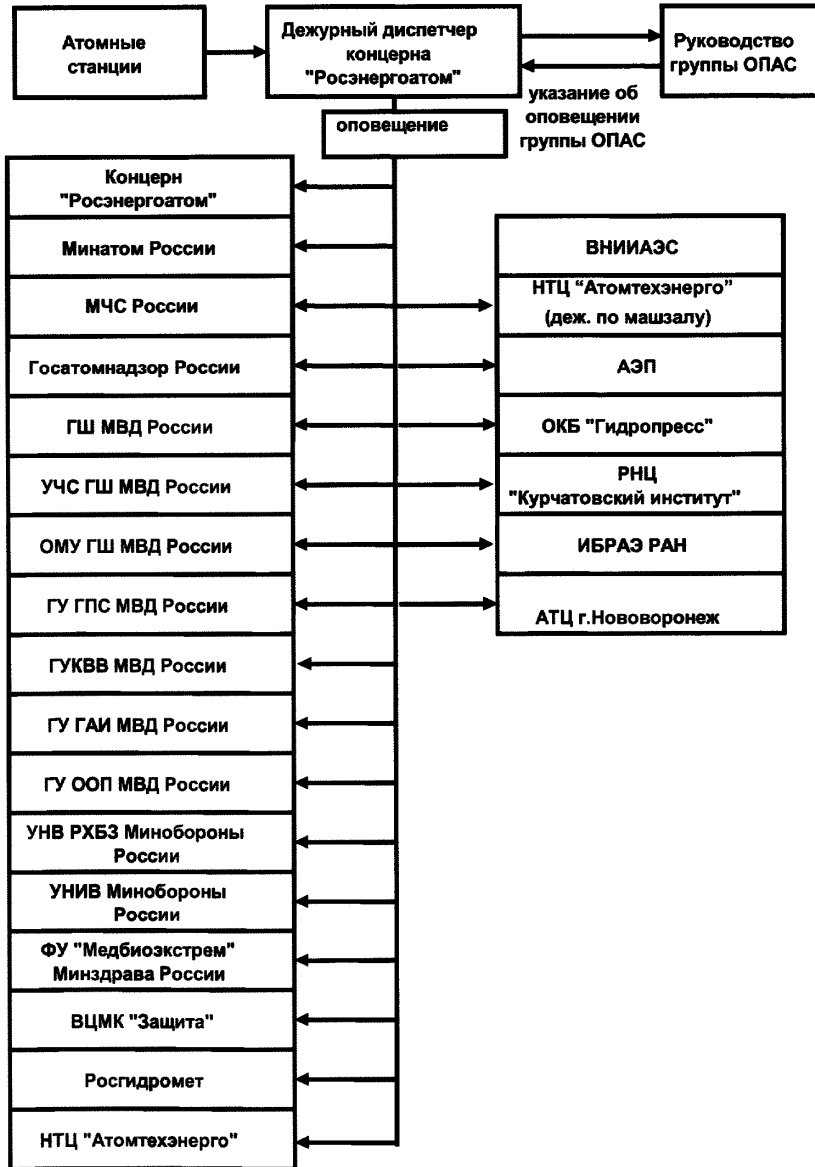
Атомные станции

Дежурный диспетчер концерна "Росэнергоатом"

Руководство группы ОПАС

указание об оповещении группы ОПАС

оповещение

Концерн "Росэнергоатом"

Минатом России

МЧС России

Госатомнадзор России

ГШ МВД России

УЧС ГШ МВД России

ОМУ ГШ МВД России

ГУ ГПС МВД России

ГУКВВ МВД России

ГУ ГАИ МВД России

ГУ ООП МВД России

УНВ РХБЗ Минобороны России

УНИВ Минобороны России

ФУ "Медбиоэкстрем" Минздрава России

ВЦМК "Защита"

Росгидромет

НТЦ "Атомтехэнерго"

ВНИИАЭС

НТЦ "Атомтехэнерго" (деж. по машзалу)

АЭП

ОКБ "Гидропресс"

РНЦ "Курчатовский институт"

ИБРАЭ РАН

АТЦ г.Нововоронеж